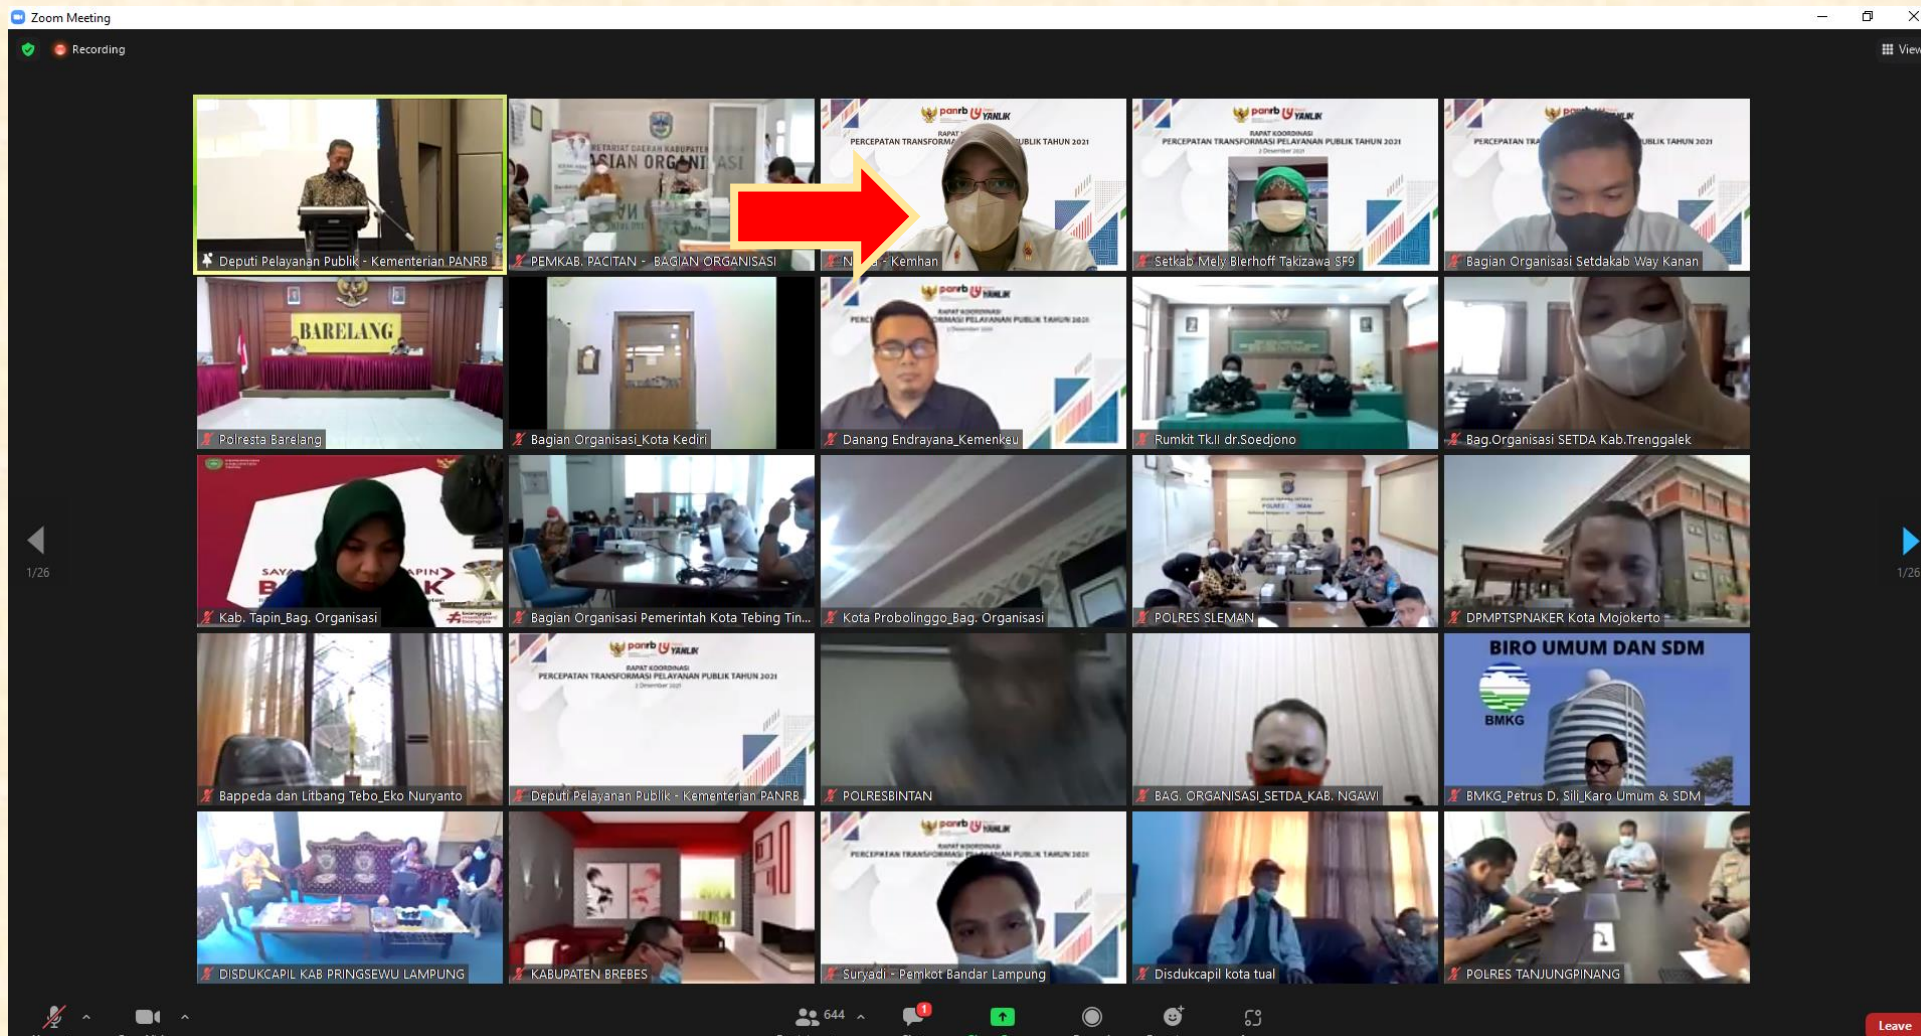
Zoom Meeting

Recording

View

Deputi Pelayanan Publik - Kementerian PANRB

PEMKAB. PACITAN - BAGIAN ORGANISASI

N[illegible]a - Kemhan

Setkab Mely Blerhoff Takizawa SF9

Bagian Organisasi Setdakab Way Kanan

BARELANG

Polresta Barelang

Bagian Organisasi_Kota Kediri

Danang Endrayana_Kemenkeu

Rumkit Tk.II dr.Soedjono

Bag.Organisasi SETDA Kab.Trenggalek

Kab. Tapin_Bag. Organisasi

Bagian Organisasi Pemerintah Kota Tebing Tin...

Kota Probolinggo_Bag. Organisasi

POLRES SLEMAN

DPMPTSPNAKER Kota Mojokerto

PERCEPATAN TRANSFORMASI PELAYANAN PUBLIK TAHUN 2021

Bappeda dan Litbang Tebo_Eko Nuryanto

Deputi Pelayanan Publik - Kementerian PANRB

POLRESBINTAN

BAG. ORGANISASI_SETDA_KAB. NGAWI

BIRO UMUM DAN SDM

BMKG

BMKG_Petrus D. Sili_Karo Umum & SDM

DISDUKCAPIL KAB PRINGSEWU LAMPUNG

KABUPATEN BREBES

Suryadi - Pemkot Bandar Lampung

Disdukcapil kota tual

POLRES TANJUNGPINANG

1/26

1/26

644

1

Leave